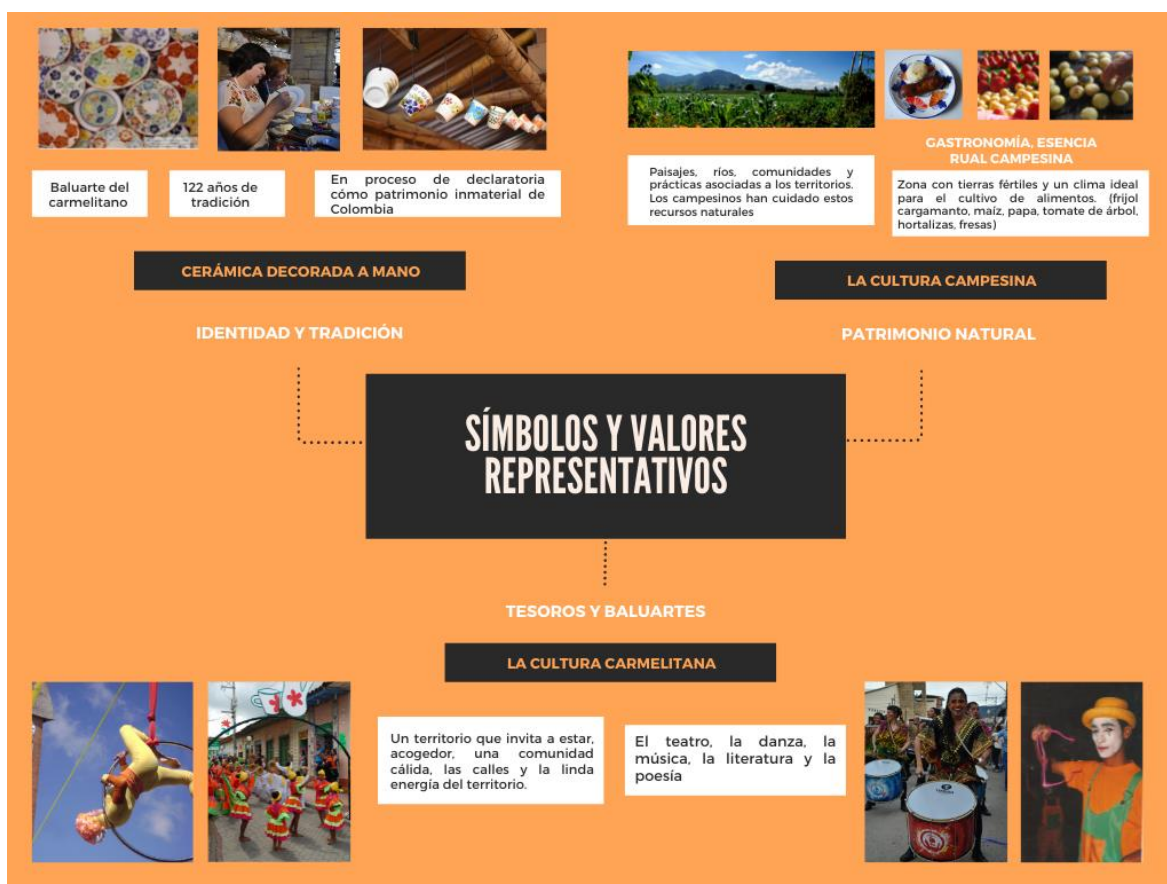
Baluarte del carmelitano

122 años de tradición

En proceso de declaratoria cómo patrimonio inmaterial de Colombia

CERÁMICA DECORADA A MANO

IDENTIDAD Y TRADICIÓN

Paisajes, ríos, comunidades y prácticas asociadas a los territorios. Los campesinos han cuidado estos recursos naturales

GASTRONOMÍA, ESENCIA RUAL CAMPESINA

Zona con tierras fértiles y un clima ideal para el cultivo de alimentos. (frijol cargamanto, maíz, papa, tomate de árbol, hortalizas, fresas)

LA CULTURA CAMPESINA

PATRIMONIO NATURAL

SÍMBOLOS Y VALORES REPRESENTATIVOS

TESOROS Y BALUARTES

LA CULTURA CARMELITANA

Un territorio que invita a estar, acogedor, una comunidad cálida, las calles y la linda energía del territorio.

El teatro, la danza, la música, la literatura y la poesía